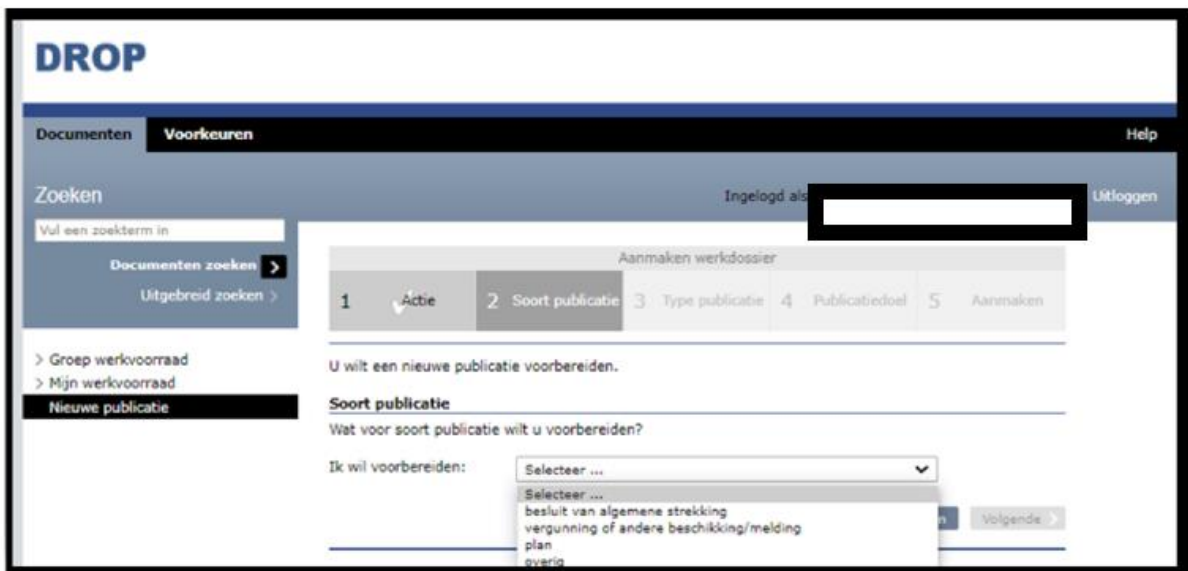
DROP

Documenten Voorkeuren Help

Zoeken

Ingelogd als

Uitloggen

Vul een zoekterm in

Documenten zoeken

Uitgebreid zoeken >

Aanmaken werkdossier

1 Actie 2 Soort publicatie 3 Type publicatie 4 Publicatiedoel 5 Aanmaken

> Groep werkvoorraad
> Mijn werkvoorraad
Nieuwe publicatie

U wilt een nieuwe publicatie voorbereiden.

Soort publicatie

Wat voor soort publicatie wilt u voorbereiden?

Ik wil voorbereiden: Selecteer ...

Selecteer ...
besluit van algemene strekking
vergunning of andere beschikking/melding
plan
overig

Volgende